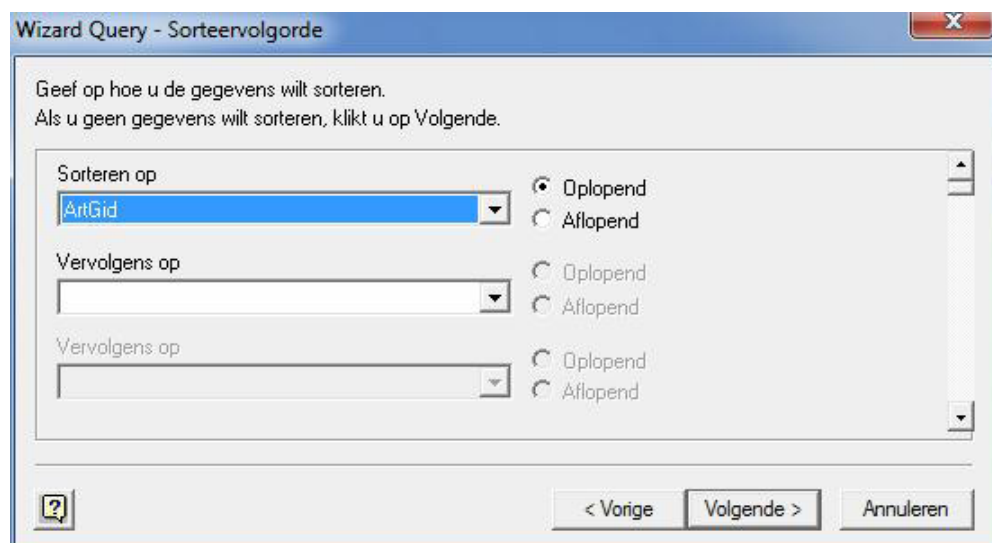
Wizard Query - Sorteervolgorde

Geef op hoe u de gegevens wilt sorteren.
Als u geen gegevens wilt sorteren, klikt u op Volgende.

Sorteren op
ArtGid
Oplopend
Aflopend

Vervolgens op
Oplopend
Aflopend

Vervolgens op
Oplopend
Aflopend

?
< Vorige
Volgende >
Annuleren